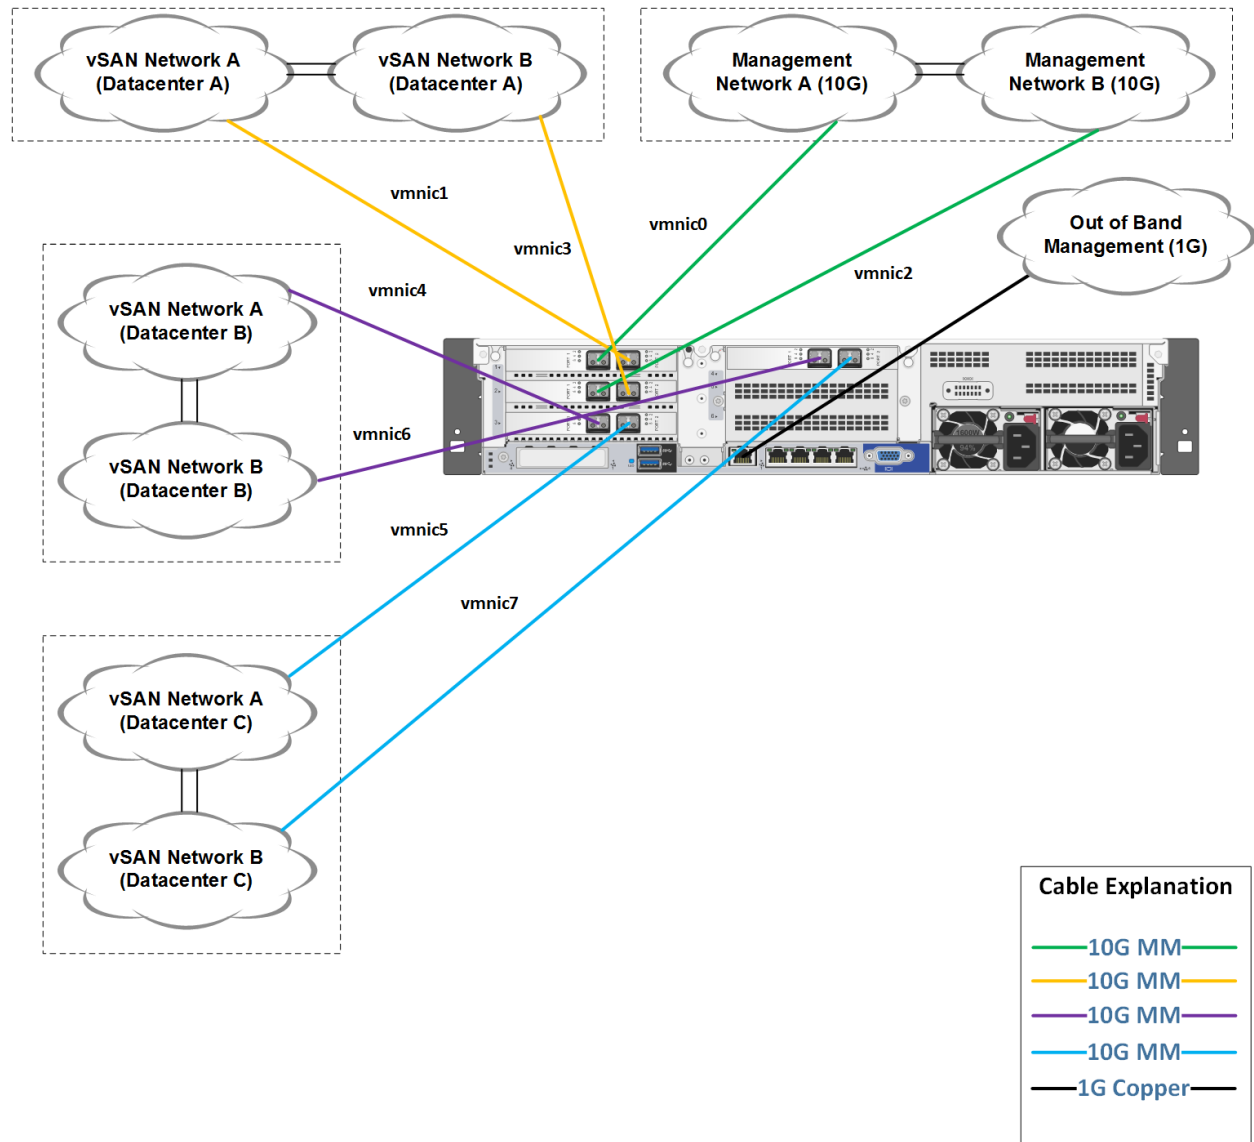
vSAN Network A (Datacenter A)

vSAN Network B (Datacenter A)

Management Network A (10G)

Management Network B (10G)

vmnic1

vmnic3

vmnic0

Out of Band Management (1G)

vmnic2

vmnic4

vSAN Network A (Datacenter B)

vmnic6

vSAN Network B (Datacenter B)

vmnic5

vmnic7

vSAN Network A (Datacenter C)

vSAN Network B (Datacenter C)

Cable Explanation

10G MM

10G MM

10G MM

10G MM

1G Copper